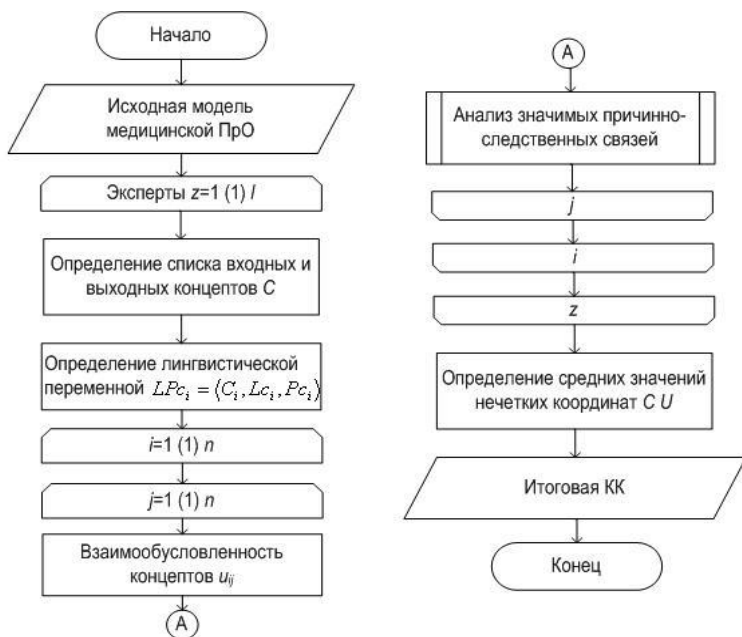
Начало

Исходная модель медицинской ПрО

Эксперты $z$=1 (1) $l$

Определение списка входных и выходных концептов $C$

Определение лингвистической переменной $LPc_i = \langle C_i, Lc_i, Pc_i \rangle$

$i$=1 (1) $n$

$j$=1 (1) $n$

Взаимообусловленность концептов $u_{ij}$

A

A

Анализ значимых причинно-следственных связей

$j$

$i$

$z$

Определение средних значений нечетких координат $C$ $U$

Итоговая КК

Конец